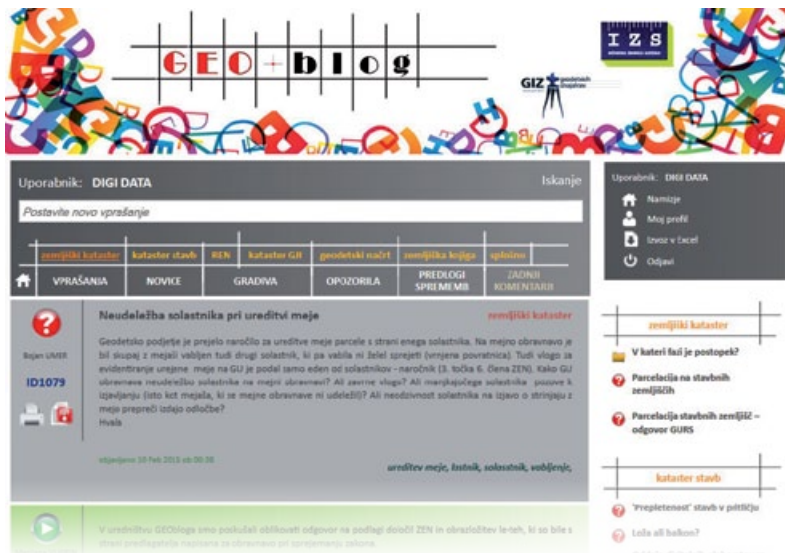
GEO + b l o g

IZS

GIZ geodetskih izvajalcev

Uporabnik: DIGI DATA

Iskanje

Postavite novo vprašanje

zemljiški kataster | kataster stavb | REN | kataster GJI | geodetski načrt | zemljiška knjiga | splošno

VPRAŠANJA | NOVICE | GRADIVA | OPOZORILA | PREDLOGI SPREMEMB | ZADNJI KOMENTARJI

Uporabnik: DIGI DATA

Namizje

Moj profil

Izvoz v Excel

Odjavi

Neudeležba solastnika pri ureditvi meje

zemljiški kataster

Bojan UMER

ID1079

Geodetsko podjetje je prejelo naročilo za ureditve meje parcele s strani enega solastnika. Na mejno obravnavo je bil skupaj z mejaši vabljen tudi drugi solastnik, ki pa vabila ni želel sprejeti (vrnjena povratnica). Tudi vlogo za evidentiranje urejene meje na GU je podal samo eden od solastnikov - naročnik (3. točka 6. člena ZEN). Kako GU obravnava neudeležbo solastnika na mejni obravnavi? Ali zavrne vlogo? Ali manjkajočega solastnika pozove k izjavljanju (isto kot mejaša, ki se mejne obravnave ni udeležil)? Ali neodzivnost solastnika na izjavo o strinjanju z mejo prepreči izdajo odločbe?

Hvala

objavljeno 10 Feb 2015 ob 00:00

ureditev meje, lastnik, solastnik, vabljenje,

zemljiški kataster

V kateri fazi je postopek?

Parcelacija na stavbnih zemljiščih

Parcelacija stavbnih zemljišč – odgovor GURS

kataster stavb

'Prepletenost' stavb v pritličju

Lođa ali balkon?

V uredništvu GEOblogа smo poskušali oblikovati odgovor na podlagi določil ZEN in obrazložitev le-teh, ki so bile s strani predlagatelja napisane za obravnavo pri sprejemanju zakona.